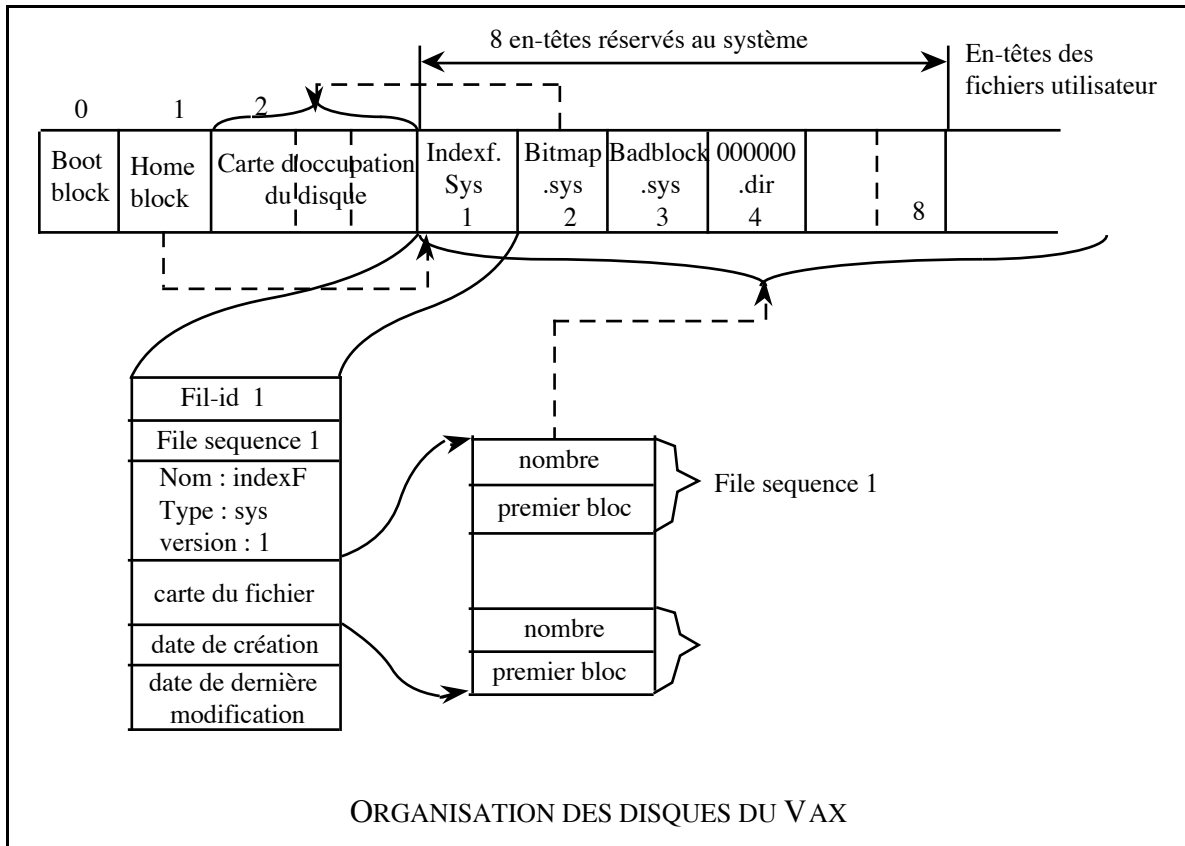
8 en-têtes réservés au système

En-têtes des fichiers utilisateur

0

1

2

Boot block

Home block

Carte d'occupation du disque

Indexf. Sys 1

Bitmap .sys 2

Badblock .sys 3

000000 .dir 4

8

Fil-id 1

File sequence 1

Nom : indexF
Type : sys
version : 1

carte du fichier

date de création

date de dernière modification

nombre

premier bloc

File sequence 1

nombre

premier bloc

ORGANISATION DES DISQUES DU VAX